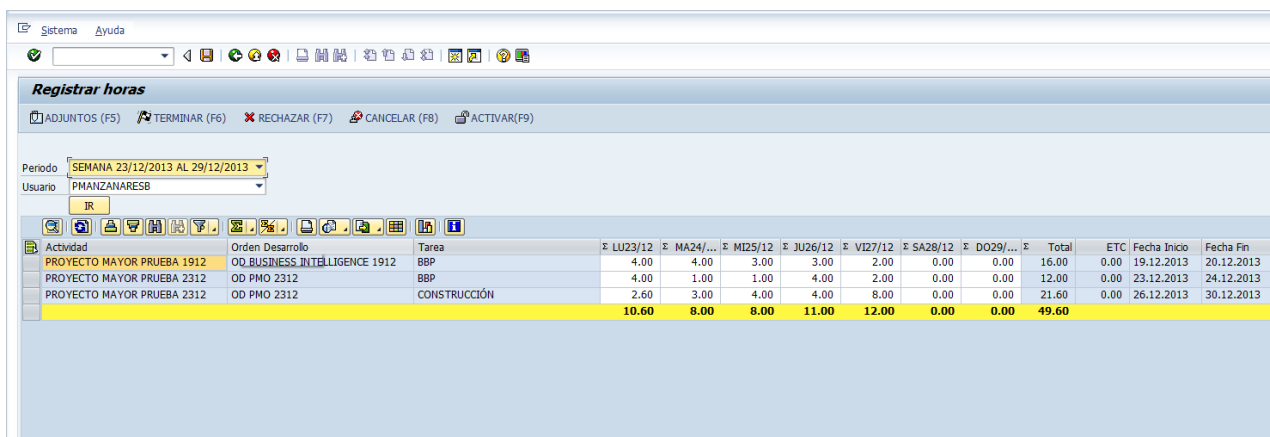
Sistema Ayuda

Registrar horas

ADJUNTOS (F5) TERMINAR (F6) RECHAZAR (F7) CANCELAR (F8) ACTIVAR(F9)

Periodo SEMANA 23/12/2013 AL 29/12/2013
Usuario PMANZANARESB
IR

| Actividad | Orden Desarrollo | Tarea | Σ LU23/12 | Σ MA24/... | Σ MI25/12 | Σ JU26/12 | Σ VI27/12 | Σ SA28/12 | Σ DO29/... | Σ Total | ETC | Fecha Inicio | Fecha Fin |
|---|---|---|---|---|---|---|---|---|---|---|---|---|---|
| PROYECTO MAYOR PRUEBA 1912 | OD BUSINESS INTELLIGENCE 1912 | BBP | 4.00 | 4.00 | 3.00 | 3.00 | 2.00 | 0.00 | 0.00 | 16.00 | 0.00 | 19.12.2013 | 20.12.2013 |
| PROYECTO MAYOR PRUEBA 2312 | OD PMO 2312 | BBP | 4.00 | 1.00 | 1.00 | 4.00 | 2.00 | 0.00 | 0.00 | 12.00 | 0.00 | 23.12.2013 | 24.12.2013 |
| PROYECTO MAYOR PRUEBA 2312 | OD PMO 2312 | CONSTRUCCIÓN | 2.60 | 3.00 | 4.00 | 4.00 | 8.00 | 0.00 | 0.00 | 21.60 | 0.00 | 26.12.2013 | 30.12.2013 |
| | | | 10.60 | 8.00 | 8.00 | 11.00 | 12.00 | 0.00 | 0.00 | 49.60 | | | |